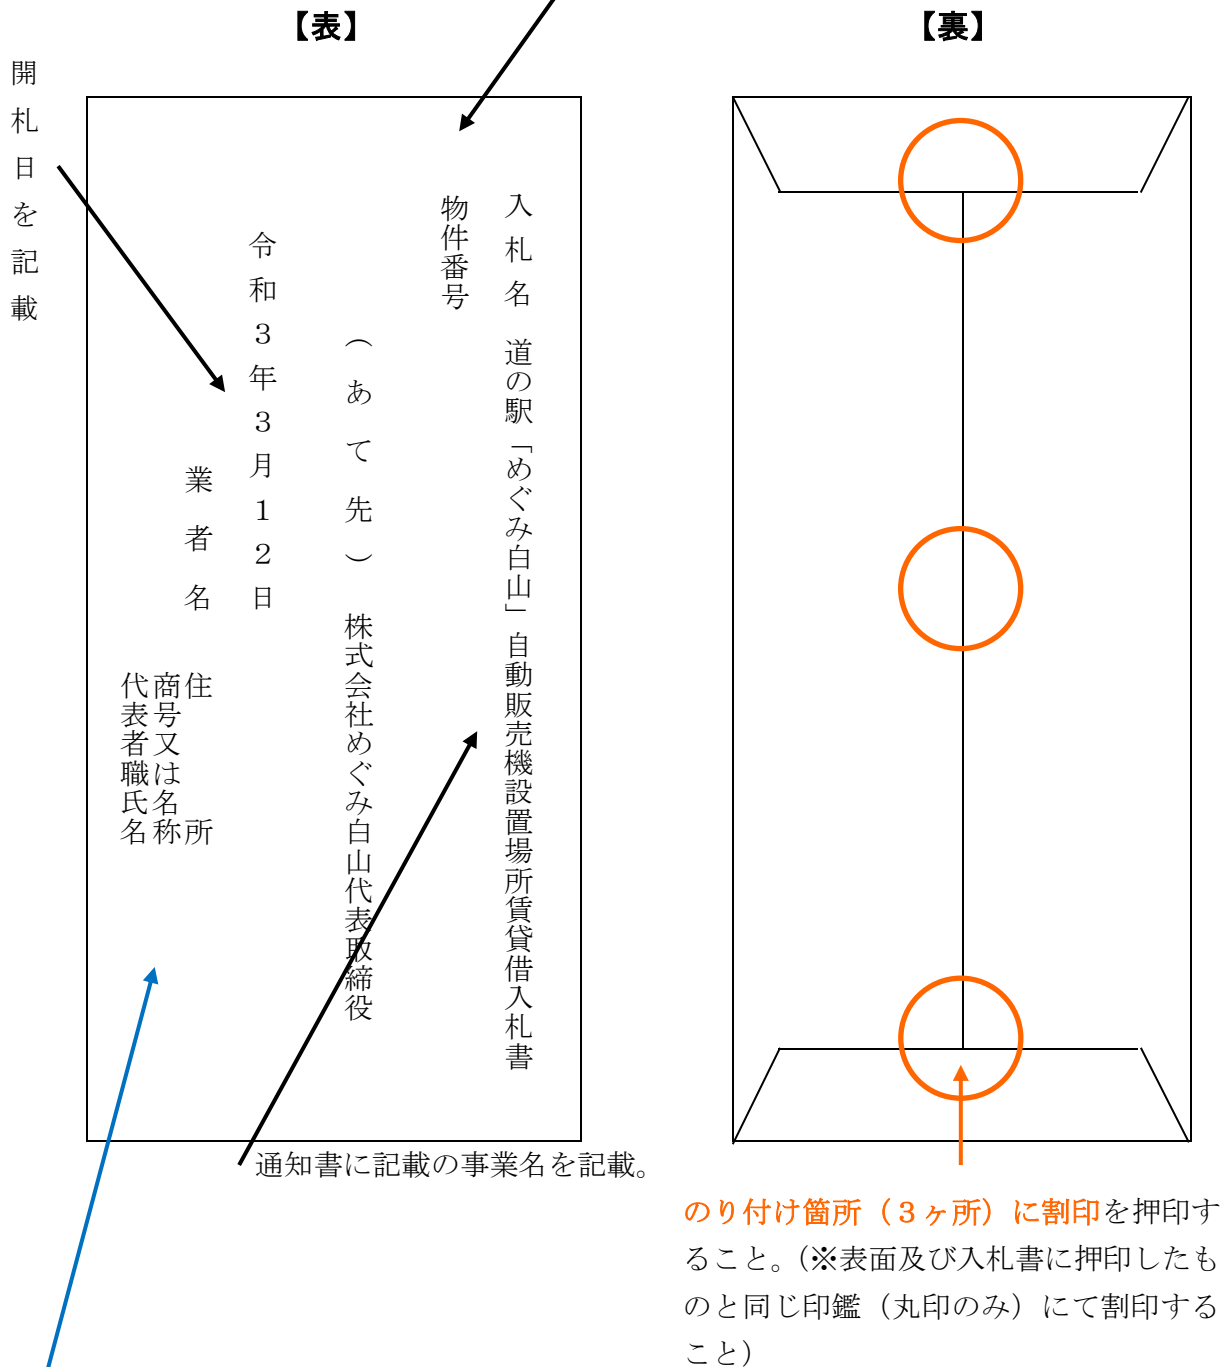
【表】

【裏】

開札日を記載

入札名 道の駅「めぐみ白山」自動販売機設置場所賃貸借入札書

物件番号

（あて先） 株式会社めぐみ白山代表取締役

令和３年３月１２日

業者名

住所
商号又は名称
代表者職氏名

通知書に記載の事業名を記載。

のり付け箇所（３ヶ所）に割印を押印すること。（※表面及び入札書に押印したものと同じ印鑑（丸印のみ）にて割印すること）